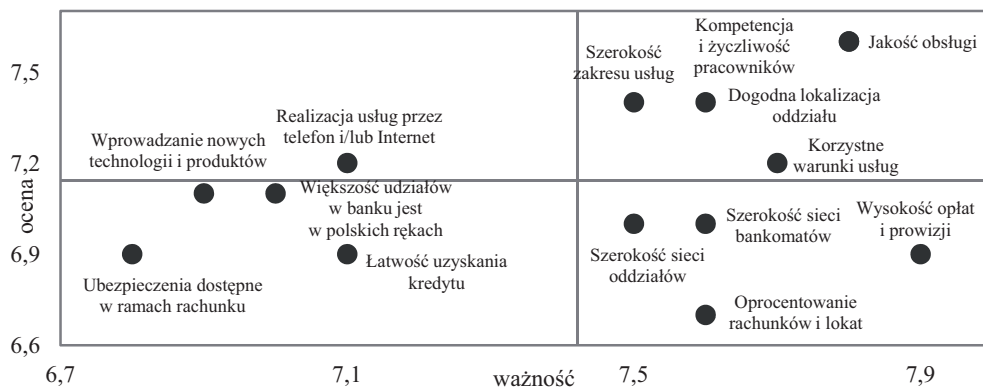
7,5

7,2

6,9

6,6

ocena

Realizacja usług przez telefon i/lub Internet

Wprowadzanie nowych technologii i produktów

Większość udziałów w banku jest w polskich rękach

Ubezpieczenia dostępne w ramach rachunku

Łatwość uzyskania kredytu

Szerokość zakresu usług

Kompetencja i życzliwość pracowników

Jakość obsługi

Dogodna lokalizacja oddziału

Korzystne warunki usług

Szerokość sieci oddziałów

Szerokość sieci bankomatów

Wysokość opłat i prowizji

Oprocentowanie rachunków i lokat

6,7

7,1

ważność

7,5

7,9